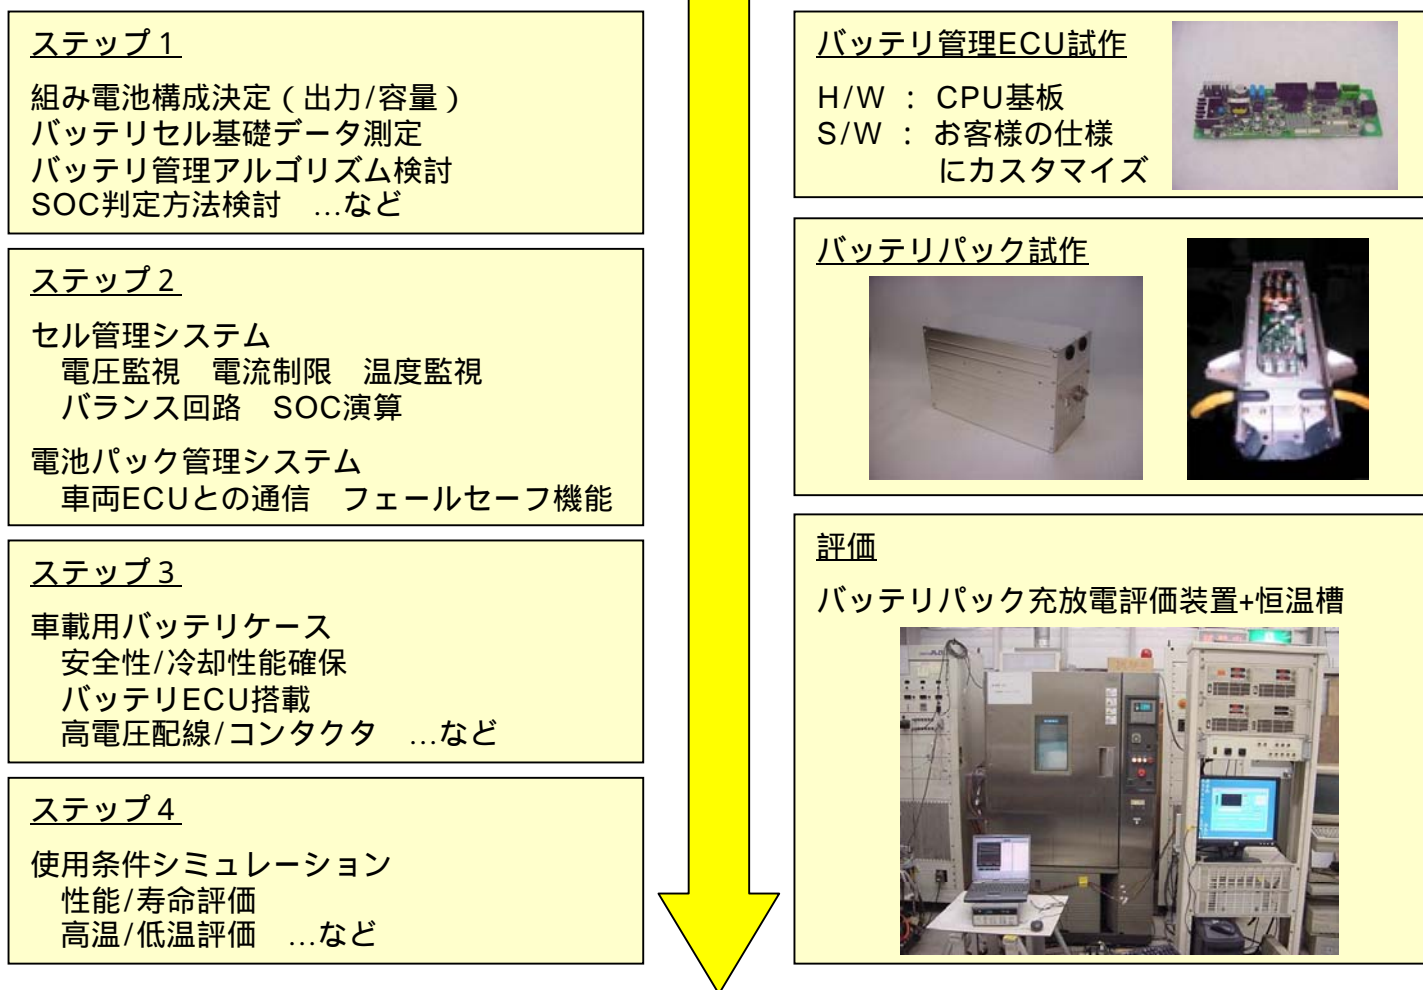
ステップ１

組み電池構成決定（出力/容量）
バッテリセル基礎データ測定
バッテリ管理アルゴリズム検討
SOC判定方法検討　…など

ステップ２

セル管理システム
電圧監視　電流制限　温度監視
バランス回路　SOC演算

電池パック管理システム
車両ECUとの通信　フェールセーフ機能

ステップ３

車載用バッテリケース
安全性/冷却性能確保
バッテリECU搭載
高電圧配線/コンタクタ　…など

ステップ４

使用条件シミュレーション
性能/寿命評価
高温/低温評価　…など

バッテリ管理ECU試作

H/W ： CPU基板
S/W ： お客様の仕様にカスタマイズ

バッテリパック試作

評価

バッテリパック充放電評価装置+恒温槽